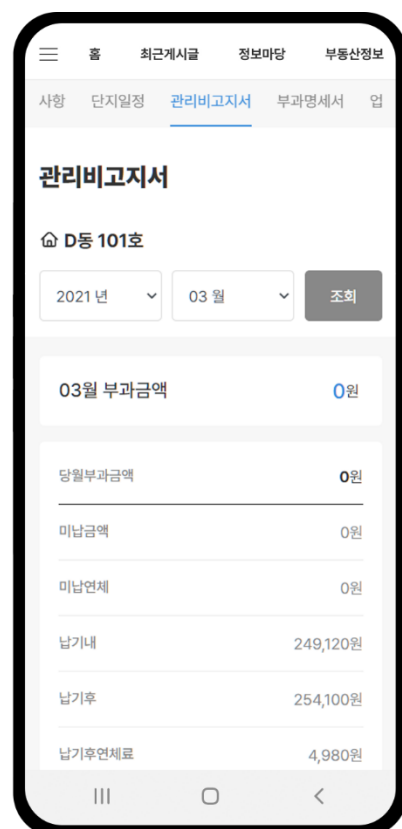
홈 최근게시글 정보마당 부동산정보

사항 단지일정 관리비고지서 부과명세서 업

관리비고지서

D동 101호

2021 년

03 월

조회

03월 부과금액 0원

| | |
|---|---|
| 당월부과금액 | 0원 |
| 미납금액 | 0원 |
| 미납연체 | 0원 |
| 납기내 | 249,120원 |
| 납기후 | 254,100원 |
| 납기후연체료 | 4,980원 |